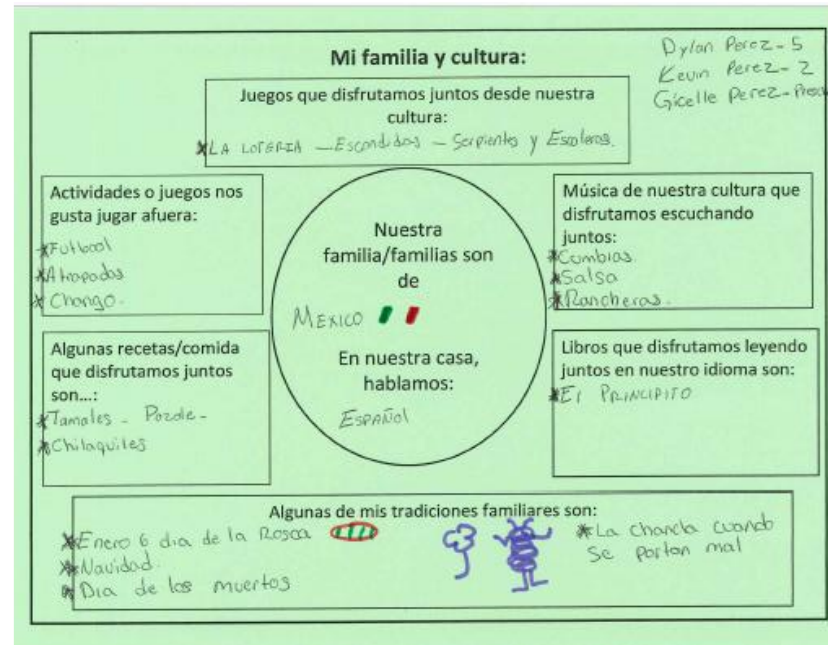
Mi familia y cultura:

Dylon Perez - 5
Kevin Perez - 2
Gicelle Perez - Presc

Juegos que disfrutamos juntos desde nuestra cultura:
*LA LOTERIA — Escondidas — Serpientes y Escaleras.

Actividades o juegos nos gusta jugar afuera:
*Futbool
*Atrapadas
*Chongo.

Nuestra familia/familias son de

MEXICO

En nuestra casa, hablamos:

ESPAÑOL

Música de nuestra cultura que disfrutamos escuchando juntos:
*Cumbias
*Salsa
*Rancheras.

Algunas recetas/comida que disfrutamos juntos son…:
*Tamales - Pozole -
*Chilaquiles

Libros que disfrutamos leyendo juntos en nuestro idioma son:
*El PRINCIPITO

Algunas de mis tradiciones familiares son:
*Enero 6 dia de la Rosca
*Navidad
*Dia de los muertos
*La chancla cuando se portan mal